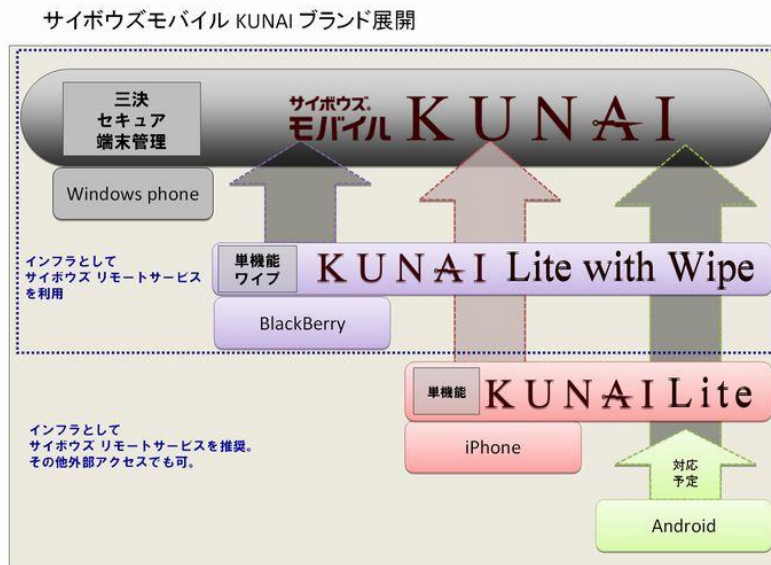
サイボウズモバイル KUNAI ブランド展開

三決
セキュア
端末管理

サイボウズ
モバイル KUNAI

Windows phone

インフラとして
サイボウズ リモートサービス
を利用

単機能
ワイプ

KUNAI Lite with Wipe

BlackBerry

単機能

KUNAI Lite

インフラとして
サイボウズ リモートサービスを推奨。
その他外部アクセスでも可。

iPhone

対応
予定

Android